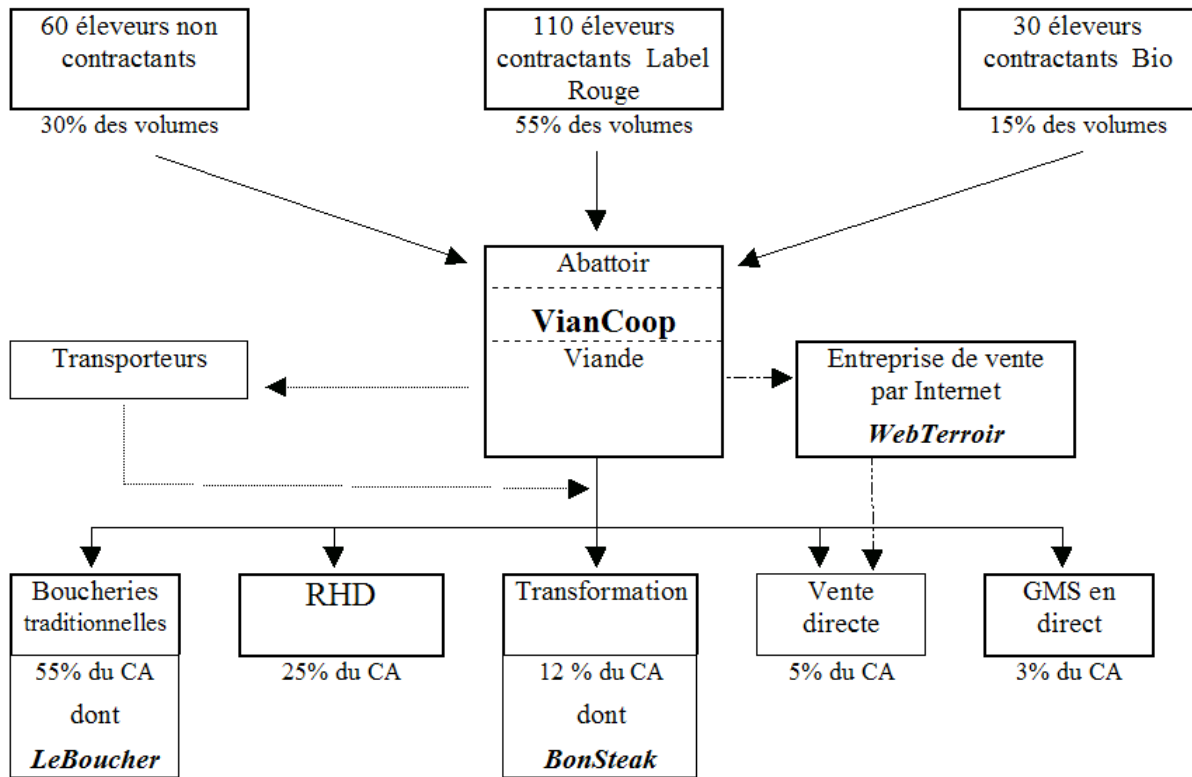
60 éleveurs non contractants
30% des volumes

110 éleveurs contractants Label Rouge
55% des volumes

30 éleveurs contractants Bio
15% des volumes

Abattoir
**VianCoop**
Viande

Transporteurs

Entreprise de vente par Internet
***WebTerroir***

Boucheries traditionnelles
55% du CA
dont
***LeBoucher***

RHD
25% du CA

Transformation
12 % du CA
dont
***BonSteak***

Vente directe
5% du CA

GMS en direct
3% du CA